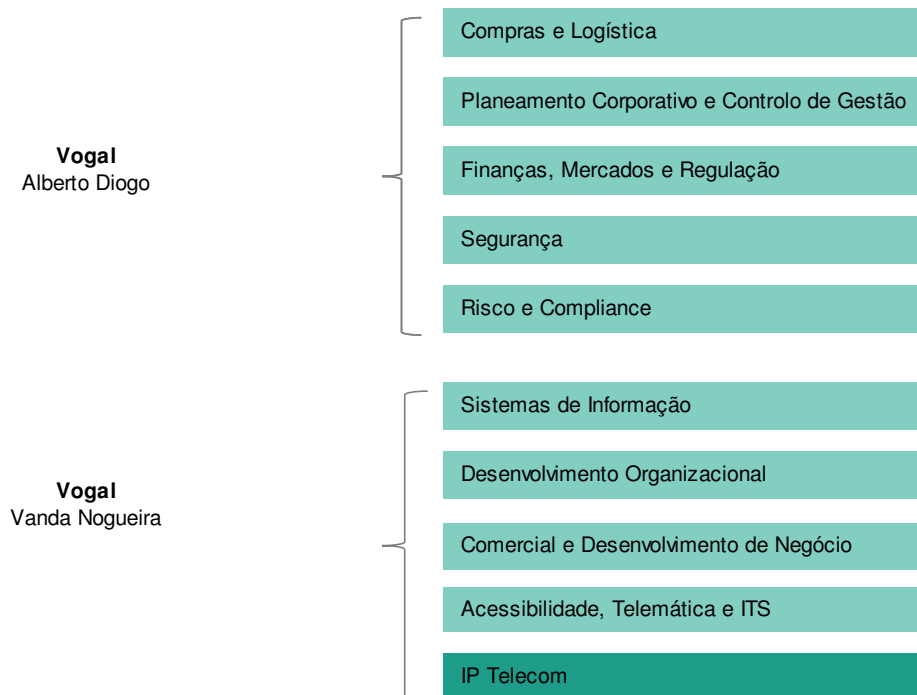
Vogal
Alberto Diogo

Compras e Logística

Planeamento Corporativo e Controlo de Gestão

Finanças, Mercados e Regulação

Segurança

Risco e Compliance

Vogal
Vanda Nogueira

Sistemas de Informação

Desenvolvimento Organizacional

Comercial e Desenvolvimento de Negócio

Acessibilidade, Telemática e ITS

IP Telecom